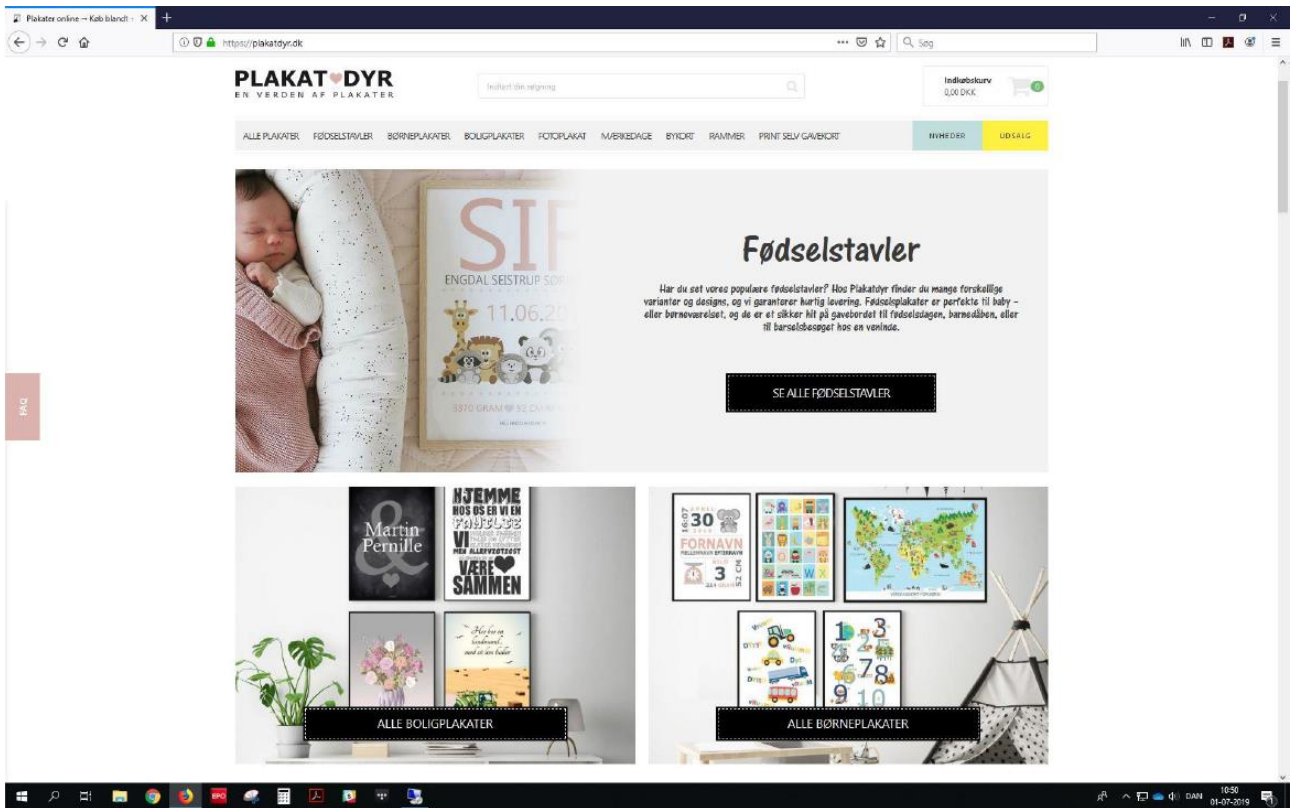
Plakater online – Køb blandt · ×

https://plakatdyr.dk

Søg

PLAKAT♥DYR
EN VERDEN AF PLAKATER

Indtast din søgning

Indkøbskurv
0,00 DKK

0

ALLE PLAKATER FØDSELSTAVLER BØRNEPLAKATER BOLIGPLAKATER FOTOPLAKAT MÆRKEDAGE BYKORT RAMMER PRINT SELV GAVEKORT NYHEDER UDSALG

SIF
ENGDAL SEISTRUP SØR
11.06.20
3370 GRAM ♥ 52 CM

Fødselstavler

Har du set vores populære fødselstavler? Hos Plakatdyr finder du mange forskellige varianter og designs, og vi garanterer hurtig levering. Fødselsplakater er perfekte til baby – eller børneværelset, og de er et sikker hit på gavebordet til fødselsdagen, barnedåben, eller til barselsbesøget hos en veninde.

SE ALLE FØDSELSTAVLER

FAQ

Martin Pernille

HJEMME HOS OS ER VI EN FAMILIE VI ... VÆRE♥ SAMMEN

ALLE BOLIGPLAKATER

30
FORNAVN
3
52 CM

ALLE BØRNEPLAKATER

DAN 10:50 01-07-2019